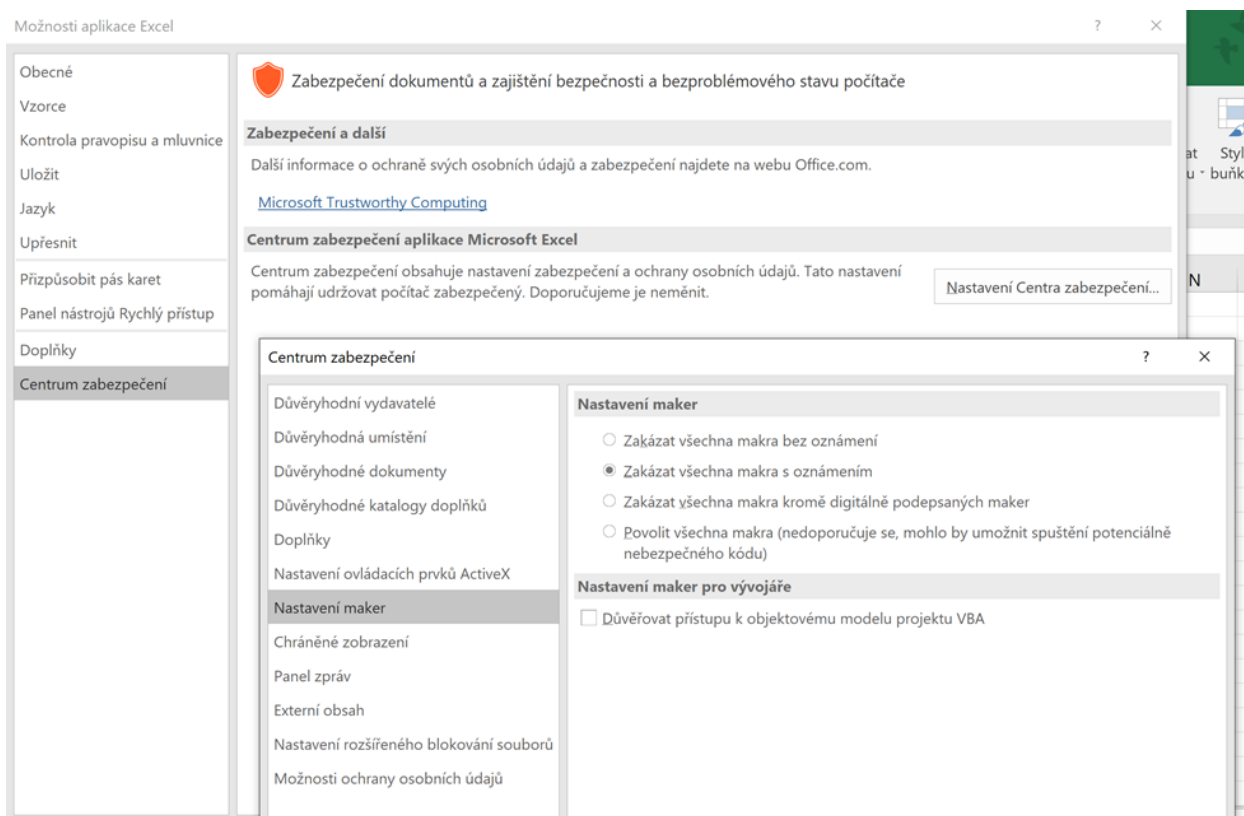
Možnosti aplikace Excel

?

×

Obecné
Vzorce
Kontrola pravopisu a mluvnice
Uložit
Jazyk
Upřesnit
Přizpůsobit pás karet
Panel nástrojů Rychlý přístup
Doplňky
Centrum zabezpečení

Zabezpečení dokumentů a zajištění bezpečnosti a bezproblémového stavu počítače

Zabezpečení a další

Další informace o ochraně svých osobních údajů a zabezpečení najdete na webu Office.com.

Microsoft Trustworthy Computing

Centrum zabezpečení aplikace Microsoft Excel

Centrum zabezpečení obsahuje nastavení zabezpečení a ochrany osobních údajů. Tato nastavení pomáhají udržovat počítač zabezpečený. Doporučujeme je neměnit.

Nastavení Centra zabezpečení...

at
u
Styl
buňk
N

Centrum zabezpečení

?

×

Důvěryhodní vydavatelé
Důvěryhodná umístění
Důvěryhodné dokumenty
Důvěryhodné katalogy doplňků
Doplňky
Nastavení ovládacích prvků ActiveX
Nastavení maker
Chráněné zobrazení
Panel zpráv
Externí obsah
Nastavení rozšířeného blokování souborů
Možnosti ochrany osobních údajů

Nastavení maker

Zakázat všechna makra bez oznámení
Zakázat všechna makra s oznámením
Zakázat všechna makra kromě digitálně podepsaných maker
Povolit všechna makra (nedoporučuje se, mohlo by umožnit spuštění potenciálně nebezpečného kódu)

Nastavení maker pro vývojáře

Důvěřovat přístupu k objektovému modelu projektu VBA